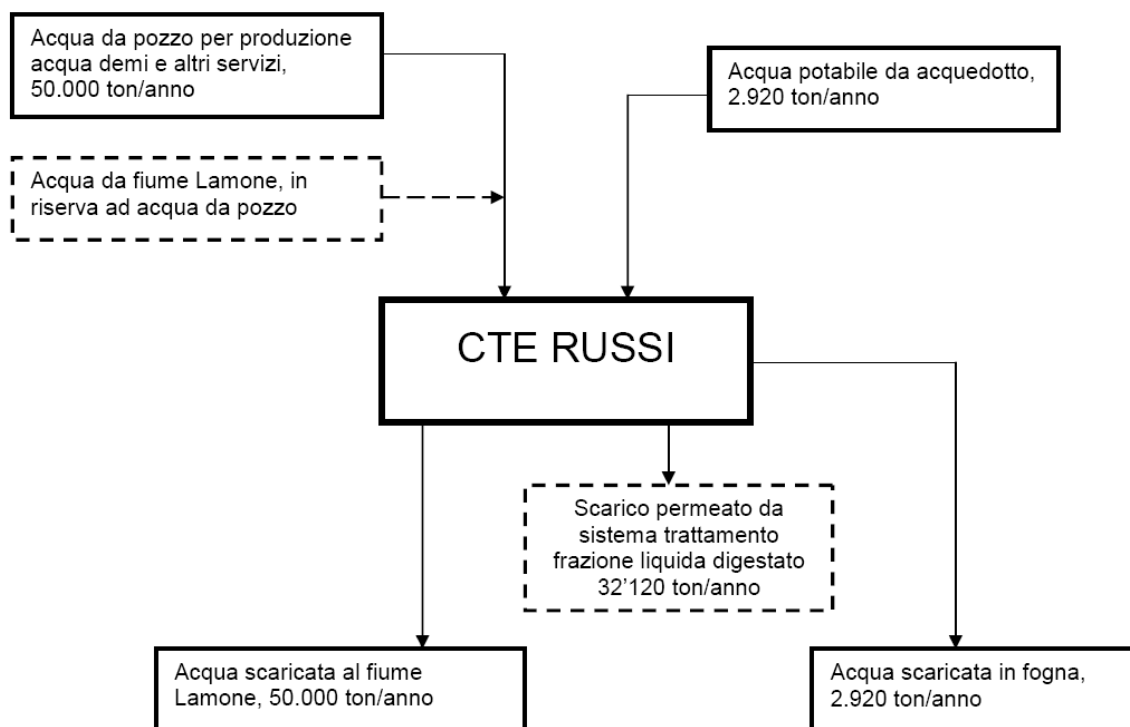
Acqua da pozzo per produzione acqua demi e altri servizi, 50.000 ton/anno

Acqua potabile da acquedotto, 2.920 ton/anno

Acqua da fiume Lamone, in riserva ad acqua da pozzo

CTE RUSSI

Scarico permeato da sistema trattamento frazione liquida digestato 32’120 ton/anno

Acqua scaricata al fiume Lamone, 50.000 ton/anno

Acqua scaricata in fogna, 2.920 ton/anno